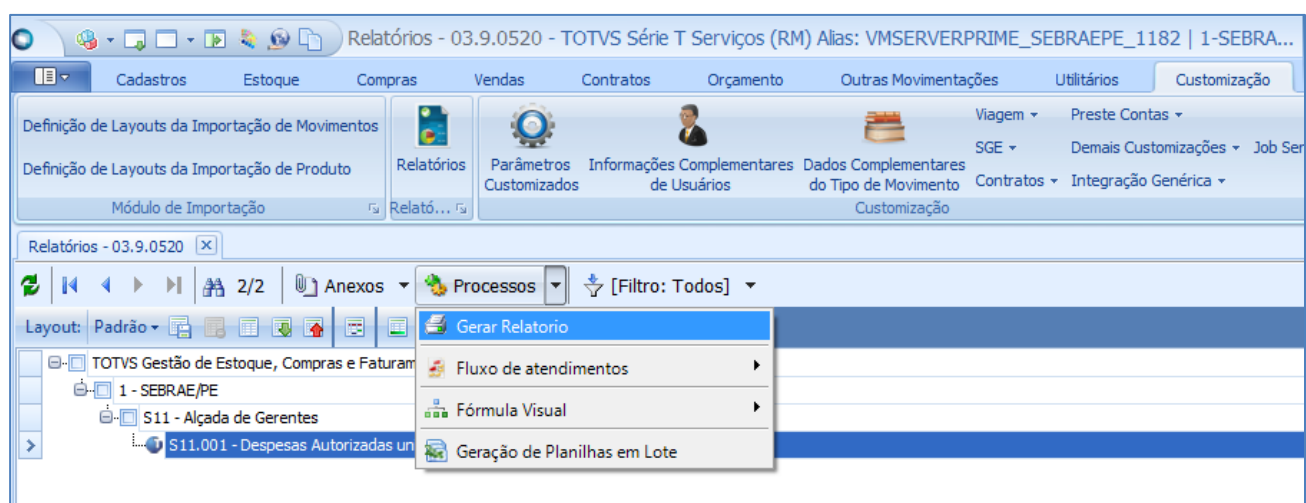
Relatórios - 03.9.0520 - TOTVS Série T Serviços (RM) Alias: VMSERVERPRIME_SEBRAEPE_1182 | 1-SEBRA...

Cadastros Estoque Compras Vendas Contratos Orçamento Outras Movimentações Utilitários Customização

Definição de Layouts da Importação de Movimentos
Definição de Layouts da Importação de Produto
Módulo de Importação

Relatórios
Relató...

Parâmetros Customizados
Informações Complementares de Usuários
Dados Complementares do Tipo de Movimento
Viagem ▾
SGE ▾
Contratos ▾
Preste Contas ▾
Demais Customizações ▾
Integração Genérica ▾
Job Ser
Customização

Relatórios - 03.9.0520

2/2 Anexos ▾ Processos ▾ [Filtro: Todos] ▾

Layout: Padrão ▾

Gerar Relatorio
Fluxo de atendimentos
Fórmula Visual
Geração de Planilhas em Lote

TOTVS Gestão de Estoque, Compras e Faturam
1 - SEBRAE/PE
S11 - Alçada de Gerentes
S11.001 - Despesas Autorizadas un